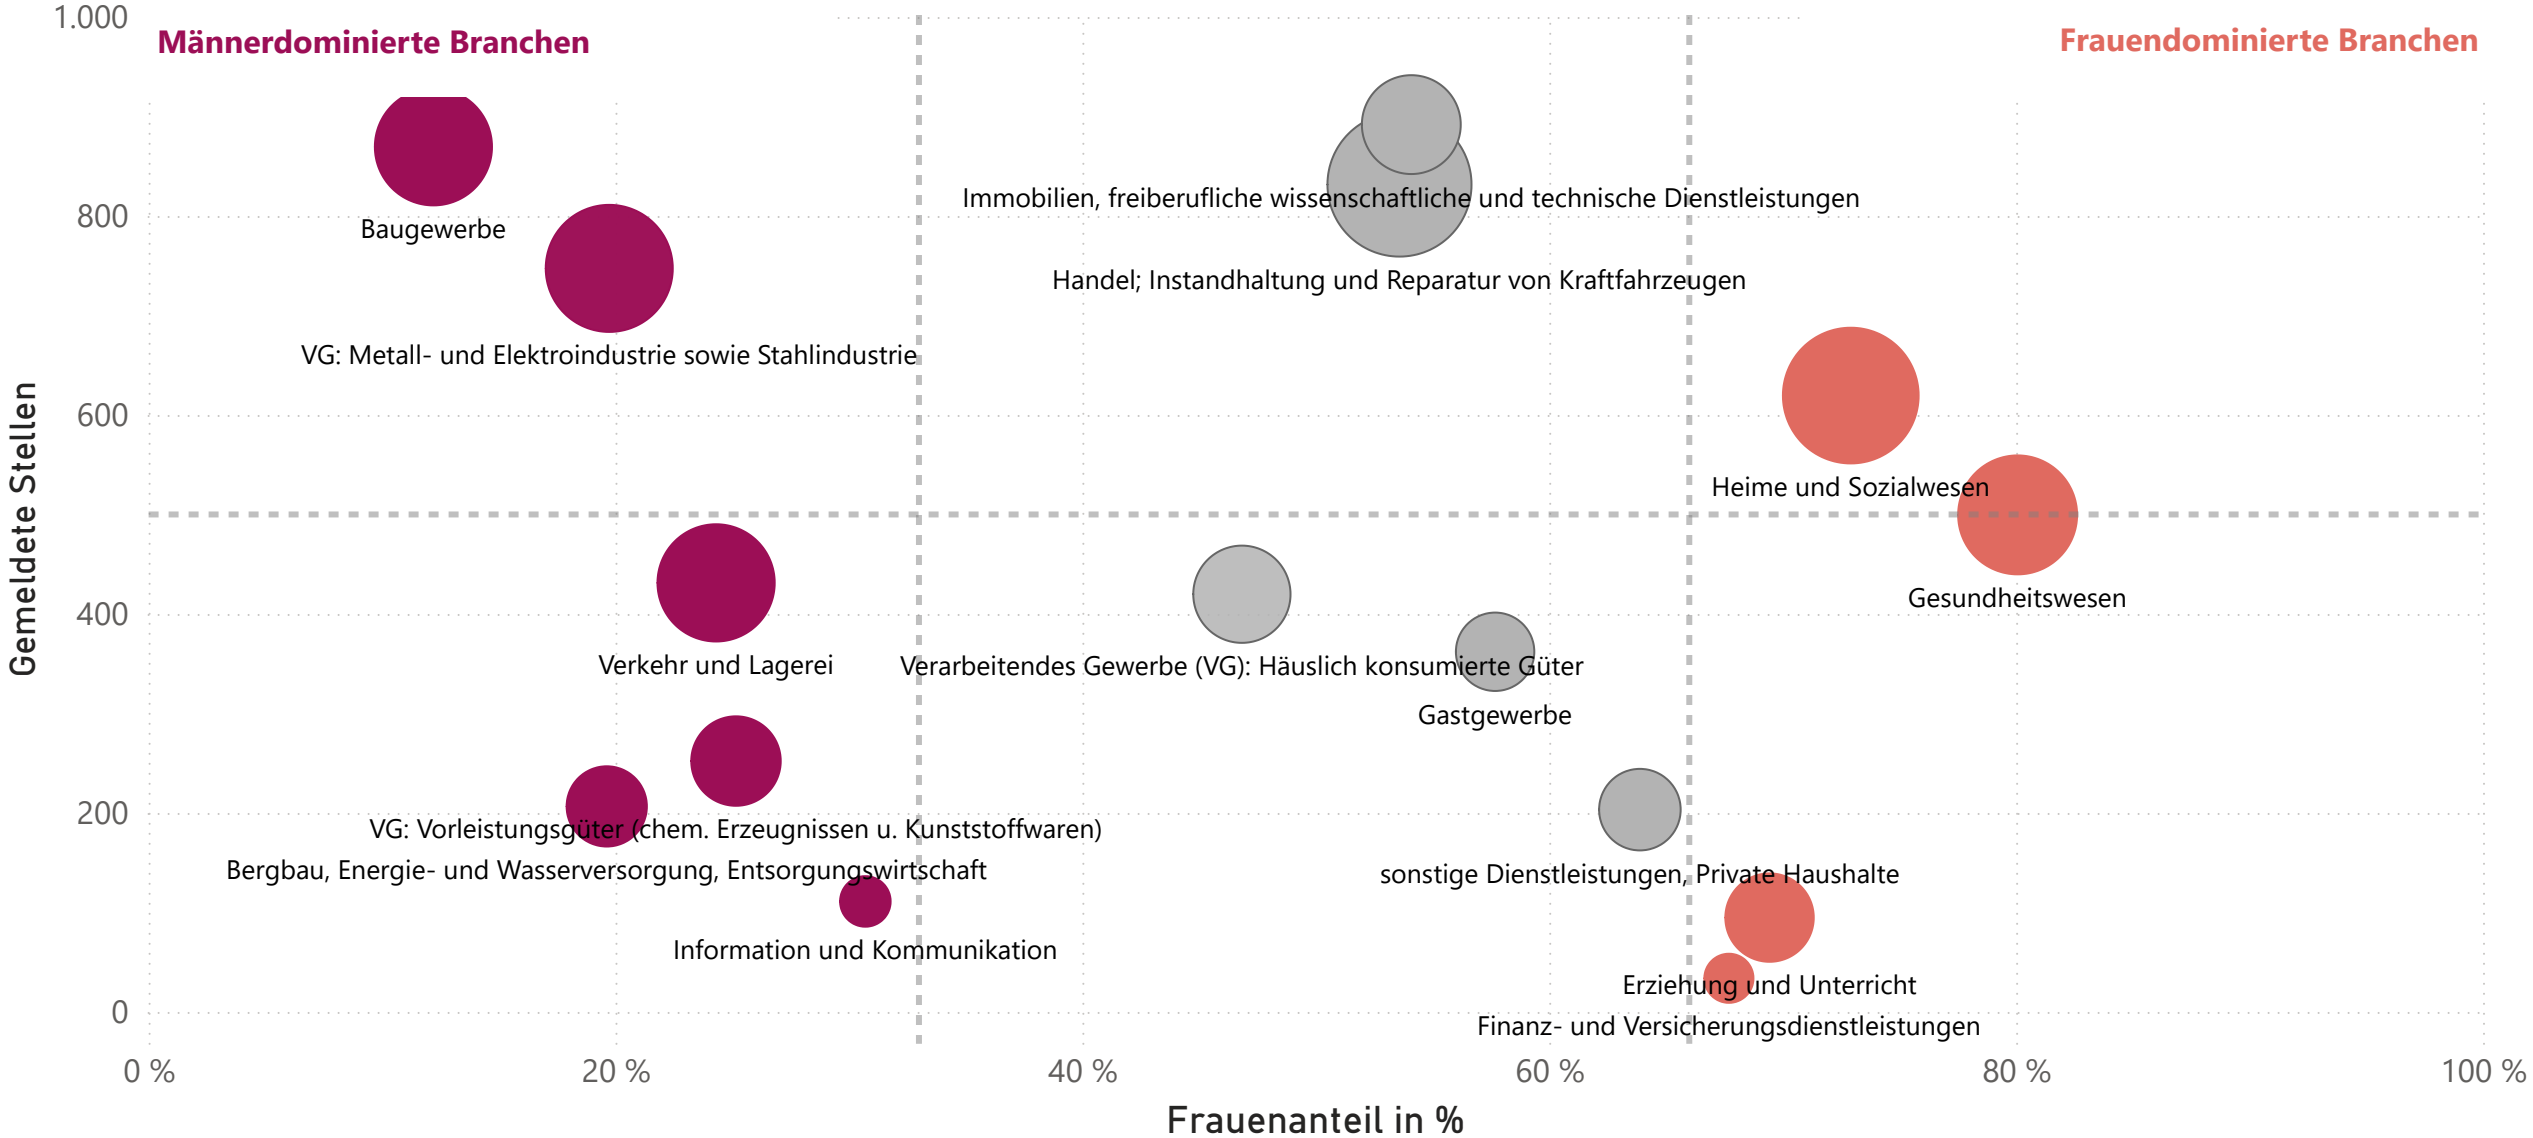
1.000

Männerdominierte Branchen

Frauendominierte Branchen

800

600

400

200

0

Gemeldete Stellen

Baugewerbe

VG: Metall- und Elektroindustrie sowie Stahlindustrie

Immobilien, freiberufliche wissenschaftliche und technische Dienstleistungen

Handel; Instandhaltung und Reparatur von Kraftfahrzeugen

Heime und Sozialwesen

Gesundheitswesen

Verkehr und Lagerei

Verarbeitendes Gewerbe (VG): Häuslich konsumierte Güter

Gastgewerbe

VG: Vorleistungsgüter (chem. Erzeugnissen u. Kunststoffwaren)

Bergbau, Energie- und Wasserversorgung, Entsorgungswirtschaft

Information und Kommunikation

sonstige Dienstleistungen, Private Haushalte

Erziehung und Unterricht

Finanz- und Versicherungsdienstleistungen

0 %

20 %

40 %

60 %

80 %

100 %

Frauenanteil in %